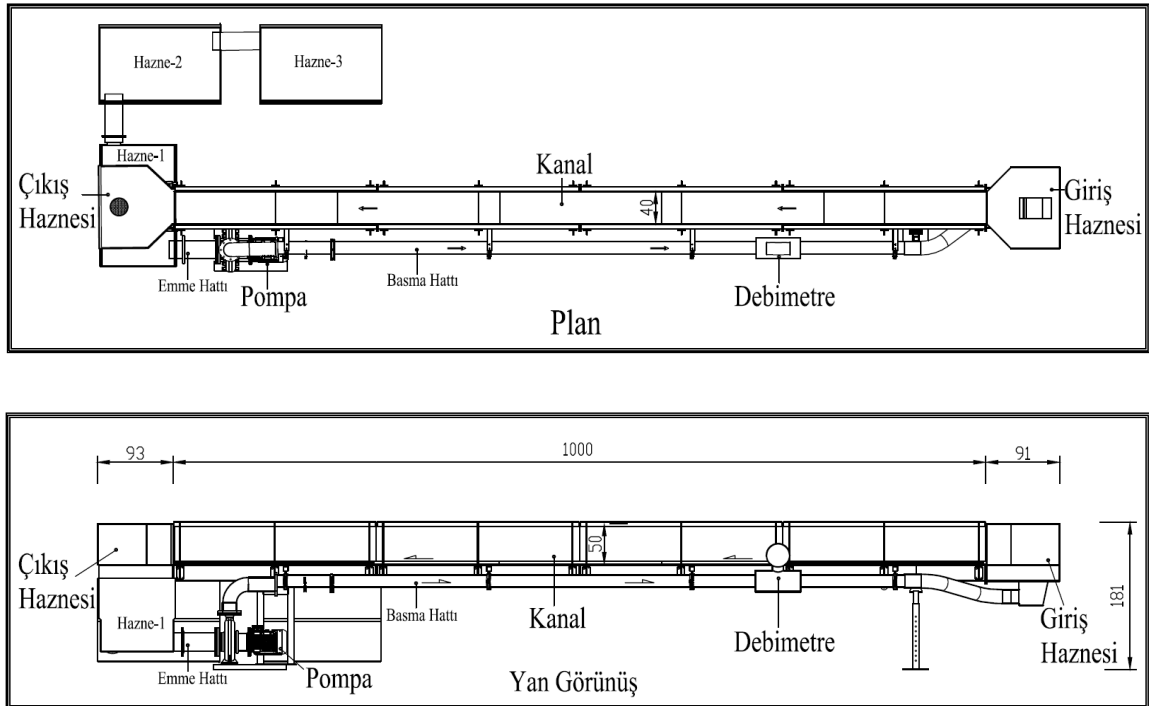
Hazne-2

Hazne-3

Hazne-1

Çıkış Haznesi

Kanal

40

Giriş Haznesi

Emme Hattı

Pompa

Basma Hattı

Debimetre

Plan

93

1000

91

50

181

Çıkış Haznesi

Hazne-1

Basma Hattı

Kanal

Debimetre

Giriş Haznesi

Emme Hattı

Pompa

Yan Görünüş